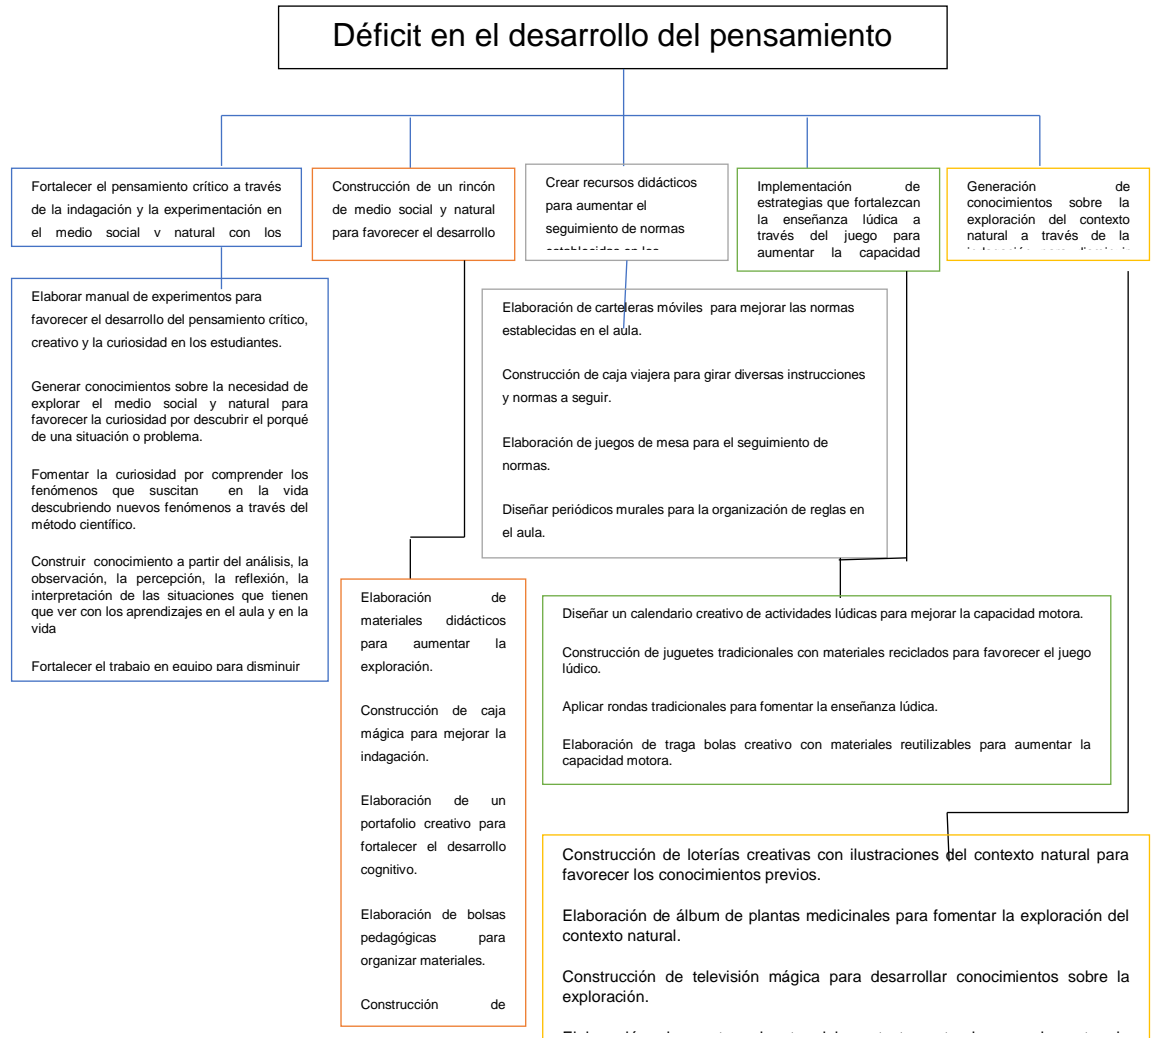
Déficit en el desarrollo del pensamiento

Fortalecer el pensamiento crítico a través de la indagación y la experimentación en el medio social y natural con los

Construcción de un rincón de medio social y natural para favorecer el desarrollo

Crear recursos didácticos para aumentar el seguimiento de normas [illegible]

Implementación de estrategias que fortalezcan la enseñanza lúdica a través del juego para aumentar la capacidad

Generación de conocimientos sobre la exploración del contexto natural a través de la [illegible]

Elaborar manual de experimentos para favorecer el desarrollo del pensamiento crítico, creativo y la curiosidad en los estudiantes.

Generar conocimientos sobre la necesidad de explorar el medio social y natural para favorecer la curiosidad por descubrir el porqué de una situación o problema.

Fomentar la curiosidad por comprender los fenómenos que suscitan en la vida descubriendo nuevos fenómenos a través del método científico.

Construir conocimiento a partir del análisis, la observación, la percepción, la reflexión, la interpretación de las situaciones que tienen que ver con los aprendizajes en el aula y en la vida

Fortalecer el trabajo en equipo para disminuir

Elaboración de carteleras móviles para mejorar las normas establecidas en el aula.

Construcción de caja viajera para girar diversas instrucciones y normas a seguir.

Elaboración de juegos de mesa para el seguimiento de normas.

Diseñar periódicos murales para la organización de reglas en el aula.

Elaboración de materiales didácticos para aumentar la exploración.

Construcción de caja mágica para mejorar la indagación.

Elaboración de un portafolio creativo para fortalecer el desarrollo cognitivo.

Elaboración de bolsas pedagógicas para organizar materiales.

Construcción de

Diseñar un calendario creativo de actividades lúdicas para mejorar la capacidad motora.

Construcción de juguetes tradicionales con materiales reciclados para favorecer el juego lúdico.

Aplicar rondas tradicionales para fomentar la enseñanza lúdica.

Elaboración de traga bolas creativo con materiales reutilizables para aumentar la capacidad motora.

Construcción de loterías creativas con ilustraciones del contexto natural para favorecer los conocimientos previos.

Elaboración de álbum de plantas medicinales para fomentar la exploración del contexto natural.

Construcción de televisión mágica para desarrollar conocimientos sobre la exploración.

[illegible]